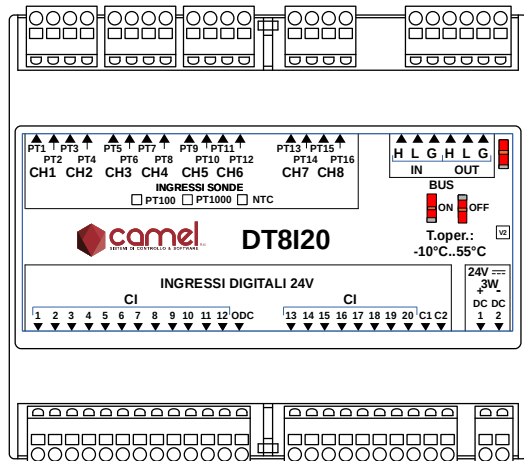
PT1 PT3 PT5 PT7 PT9 PT11 PT13 PT15
PT2 PT4 PT6 PT8 PT10 PT12 PT14 PT16
CH1 CH2 CH3 CH4 CH5 CH6 CH7 CH8
INGRESSI SONDE
PT100 PT1000 NTC

H L G H L G
IN OUT
BUS
ON OFF

camel
SISTEMI DI CONTROLLO & SOFTWARE

DT8I20

T.oper.:
-10°C..55°C

V2

INGRESSI DIGITALI 24V
CI
1 2 3 4 5 6 7 8 9 10 11 12 ODC
CI
13 14 15 16 17 18 19 20 C1 C2

24V ⎓
3W
+ -
DC DC
1 2